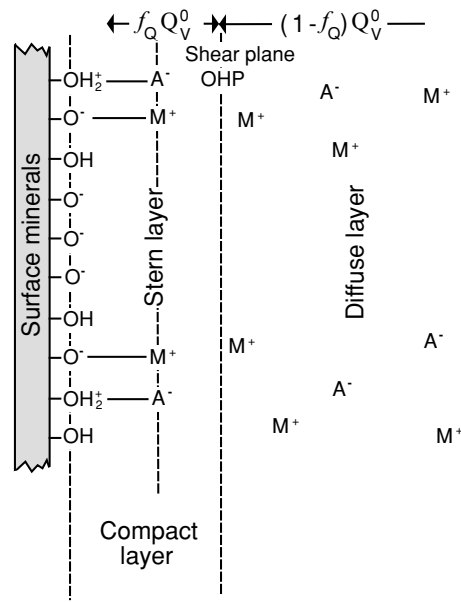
$\leftarrow f_Q Q_V^0 \rightarrow\leftarrow (1 - f_Q) Q_V^0 \rightarrow$

Shear plane

OHP

Surface minerals

$-OH_2^+$ — $A^-$
$-O^-$ — $M^+$
$-OH$
$-O^-$
$-O^-$
$-O^-$
$-OH$
$-O^-$ — $M^+$
$-OH_2^+$ — $A^-$
$-OH$

Stern layer

$A^-$ $M^+$
$M^+$
$M^+$

Diffuse layer

$M^+$ $A^-$
$A^-$
$M^+$ $M^+$

Compact layer